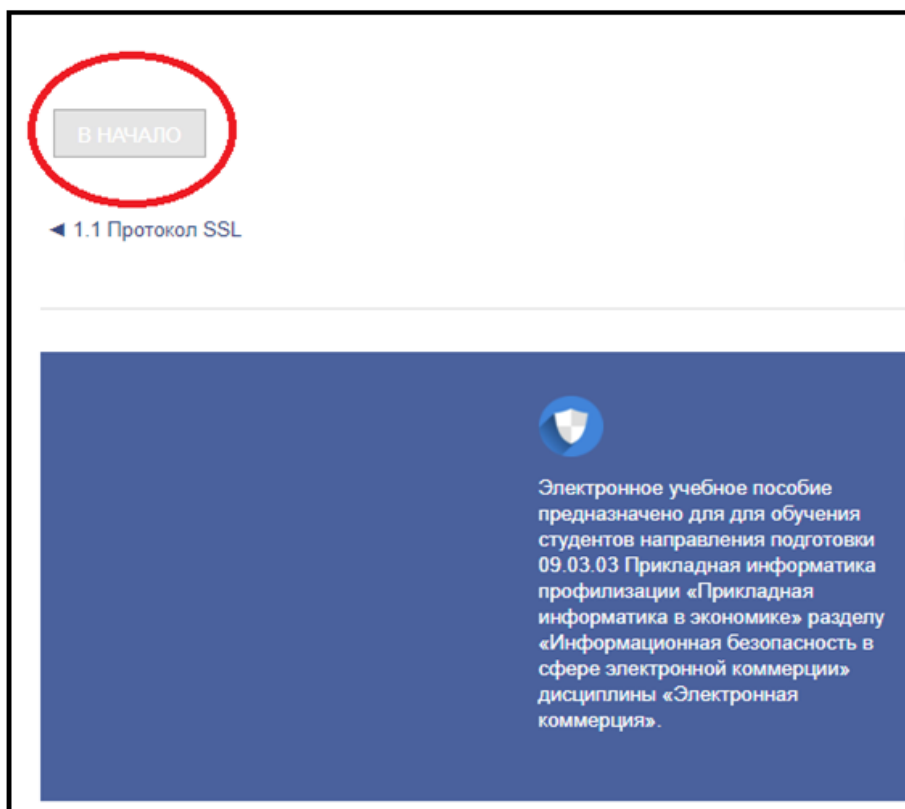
В НАЧАЛО

◄ 1.1 Протокол SSL

Электронное учебное пособие предназначено для для обучения студентов направления подготовки 09.03.03 Прикладная информатика профилизации «Прикладная информатика в экономике» разделу «Информационная безопасность в сфере электронной коммерции» дисциплины «Электронная коммерция».